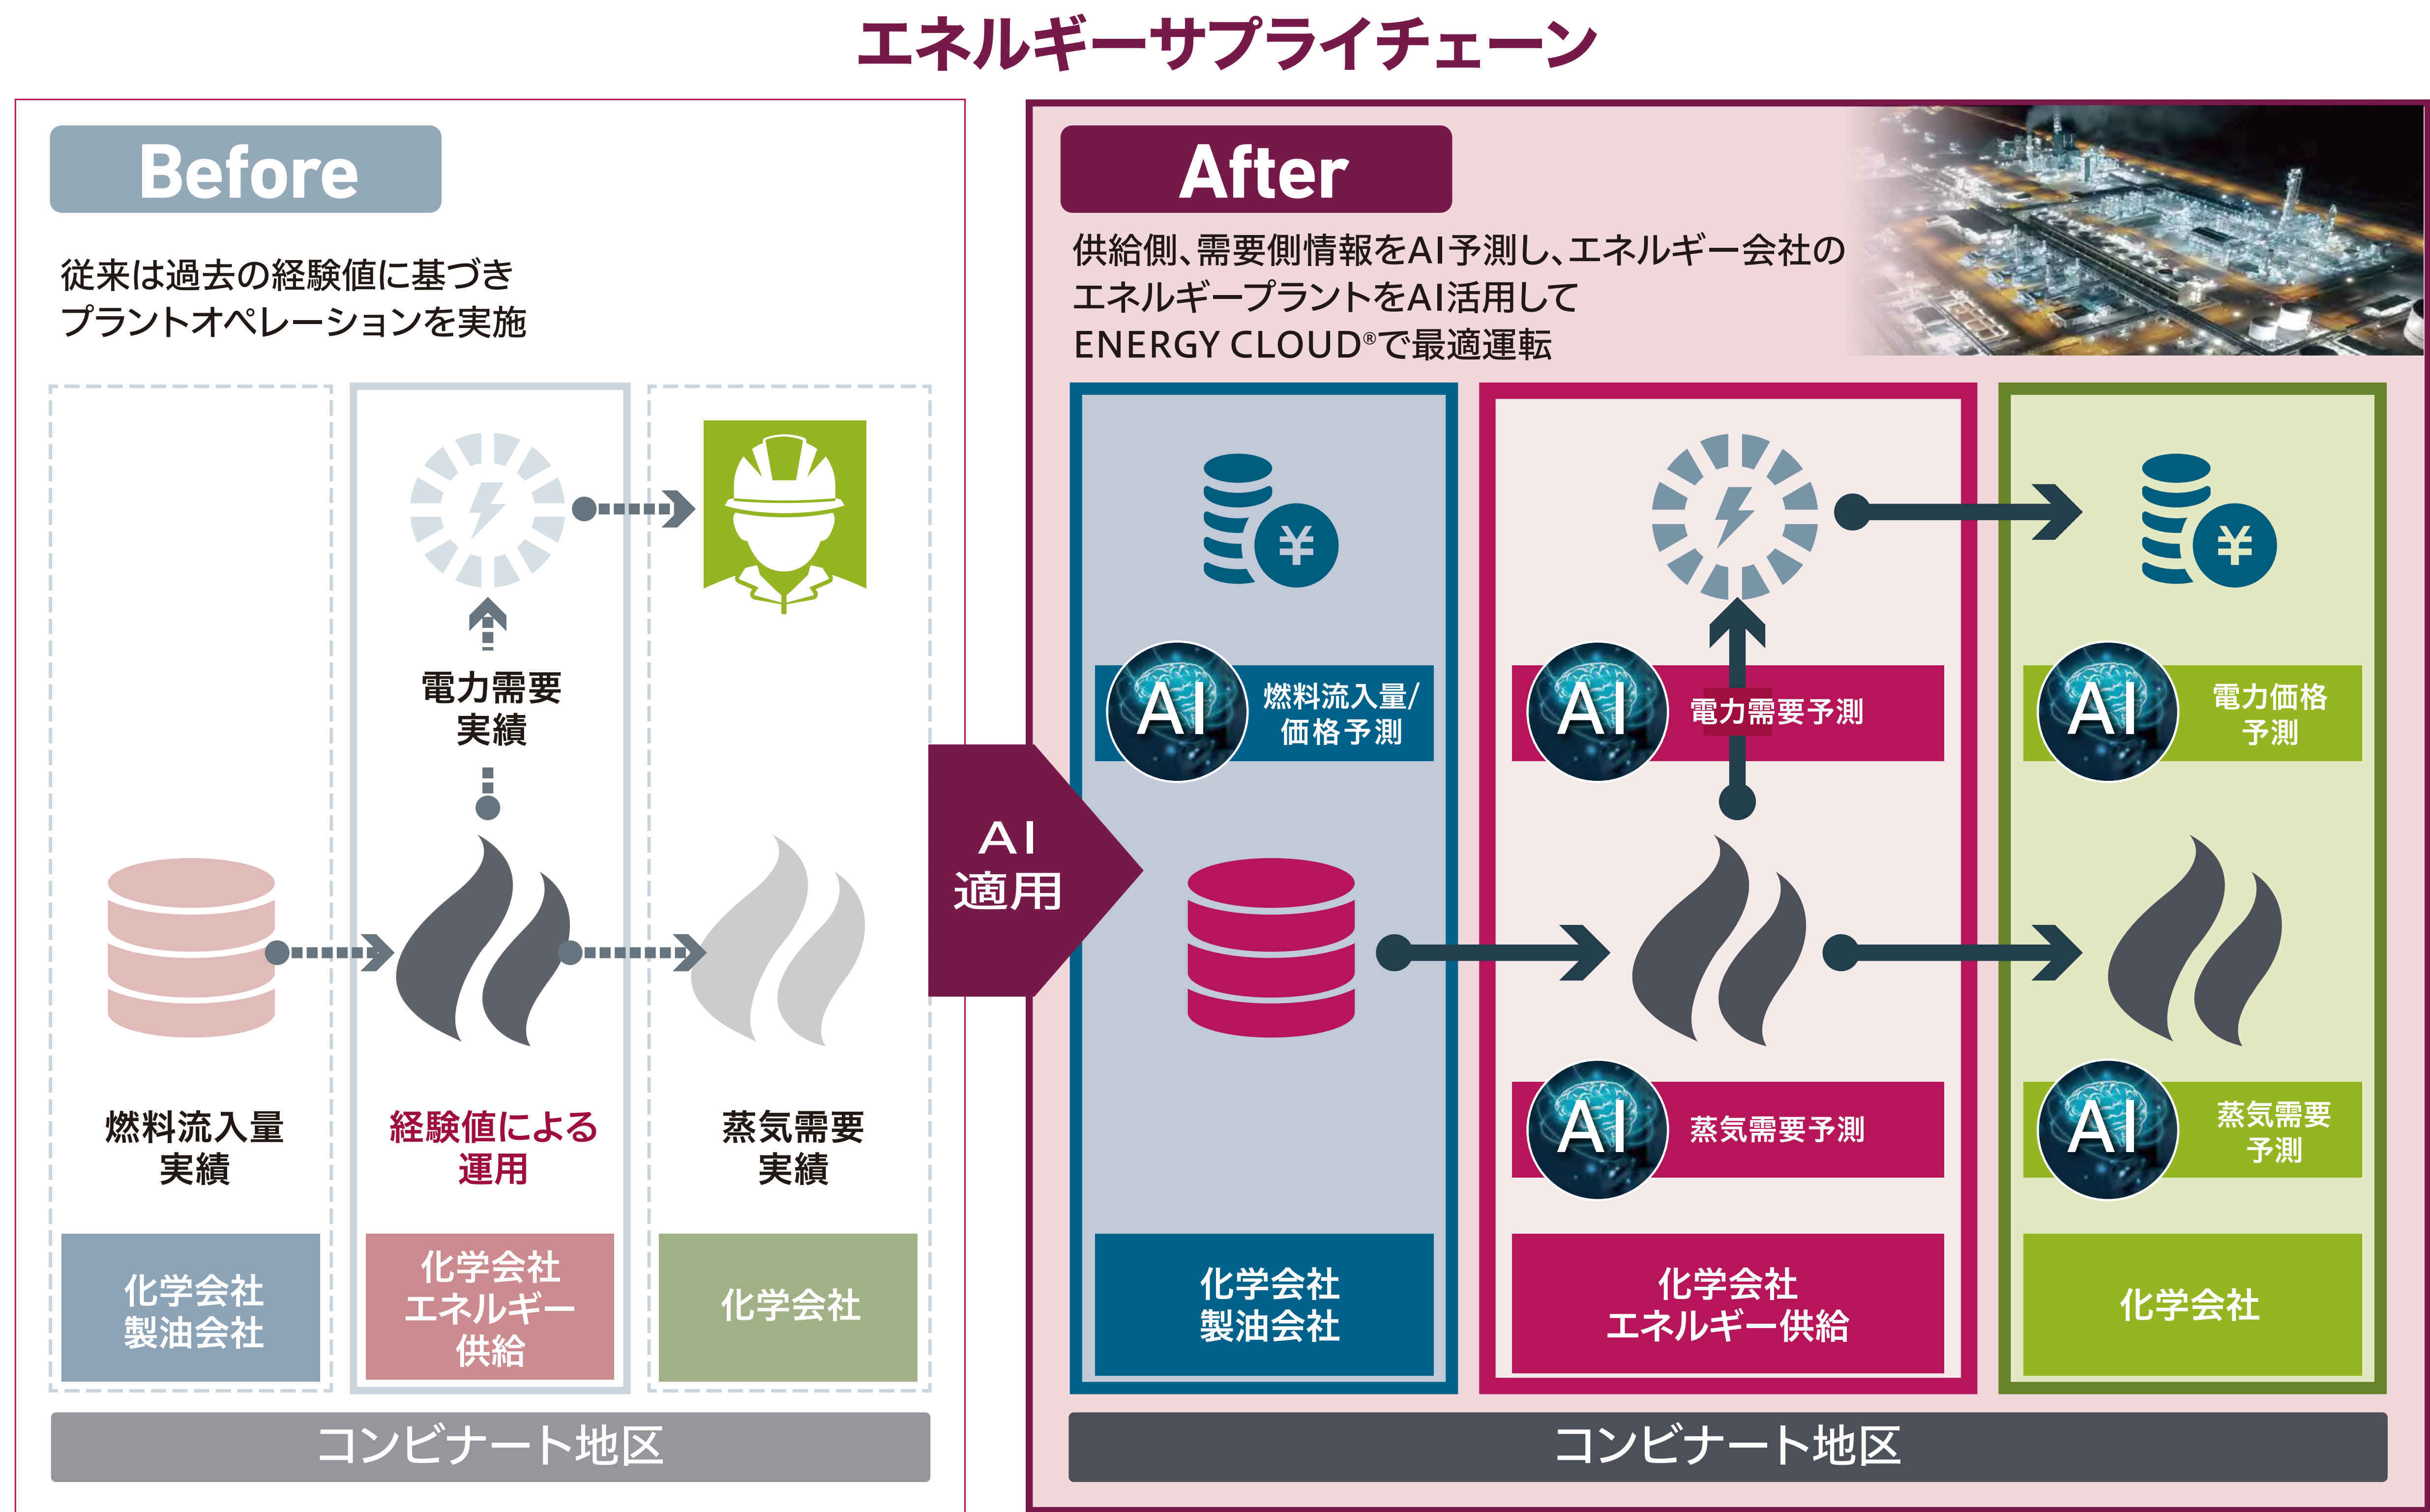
エネルギーサプライチェーン

Before

従来は過去の経験値に基づきプラントオペレーションを実施

電力需要
実績

燃料流入量
実績

経験値による
運用

蒸気需要
実績

化学会社
製油会社

化学会社
エネルギー
供給

化学会社

コンビナート地区

AI
適用

After

供給側、需要側情報をAI予測し、エネルギー会社のエネルギープラントをAI活用して
ENERGY CLOUD®で最適運転

¥

AI 燃料流入量/
価格予測

AI 電力需要予測

¥

AI 電力価格
予測

AI 蒸気需要予測

AI 蒸気需要
予測

化学会社
製油会社

化学会社
エネルギー供給

化学会社

コンビナート地区